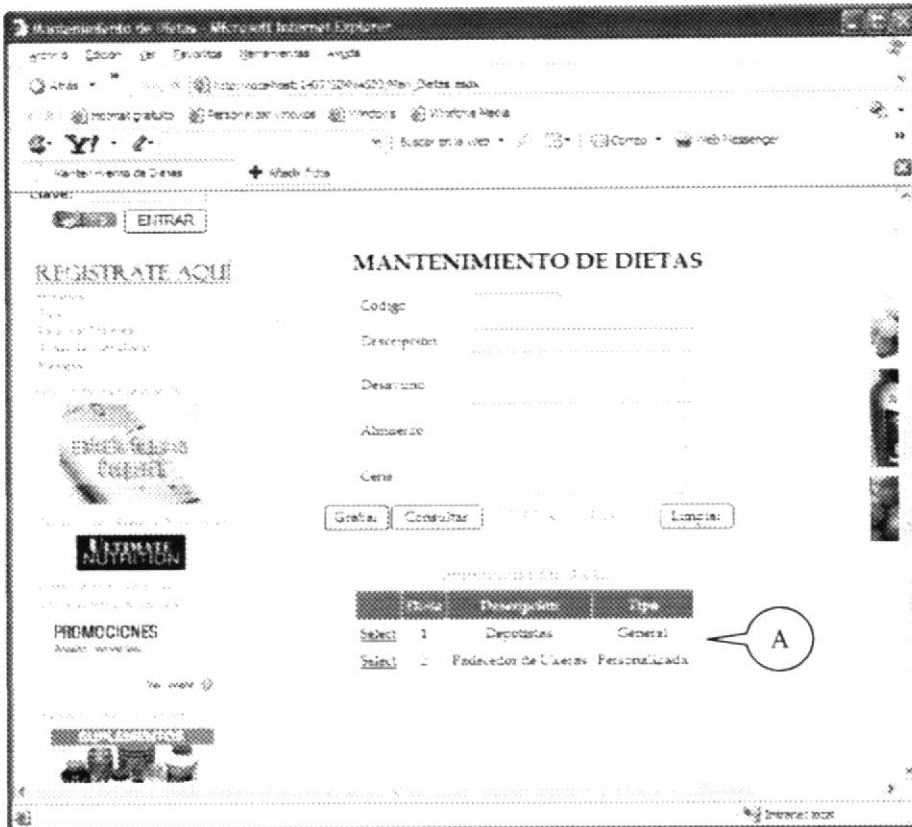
Mantenimiento de Dietas - Microsoft Internet Explorer

Archivo Edición Ver Favoritos Herramientas Ayuda

Atrás

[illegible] Hotmail gratuito Personalizar vínculos Windows Windows Media

Y! Buscar en la Web Correo Web Messenger

Mantenimiento de Dietas Añadir ficha

Clave:

ENTRAR

REGISTRATE AQUÍ

ULTIMATE NUTRITION

PROMOCIONES

MANTENIMIENTO DE DIETAS

Codigo

Descripcion

Desayuno

Almuerzo

Cena

Grabar Consultar Limpiar

| | Dieta | Descripción | Tipo |
|---|---|---|---|
| Select | 1 | Deportistas | General |
| Select | 2 | Padecedor de Ulceras | Personalizada |

A

Internet local